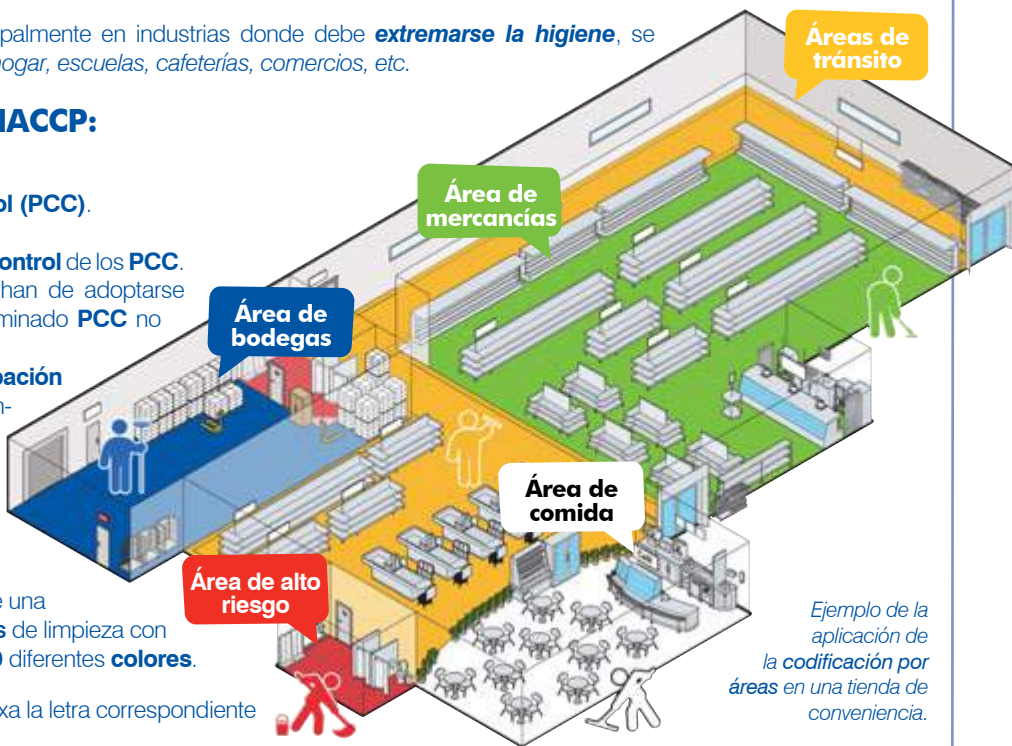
palmente en industrias donde debe ***extremarse la higiene***, se *ogar, escuelas, cafeterías, comercios, etc.*

**IACCP:**

**ol (PCC)**.

**ontrol** de los **PCC**. han de adoptarse minado **PCC** no

**bación**

n-

e una **s** de limpieza con ) diferentes **colores**.

xa la letra correspondiente

Áreas de tránsito

Área de mercancías

Área de bodegas

Área de comida

Área de alto riesgo

*Ejemplo de la aplicación de la **codificación por áreas** en una tienda de conveniencia.*